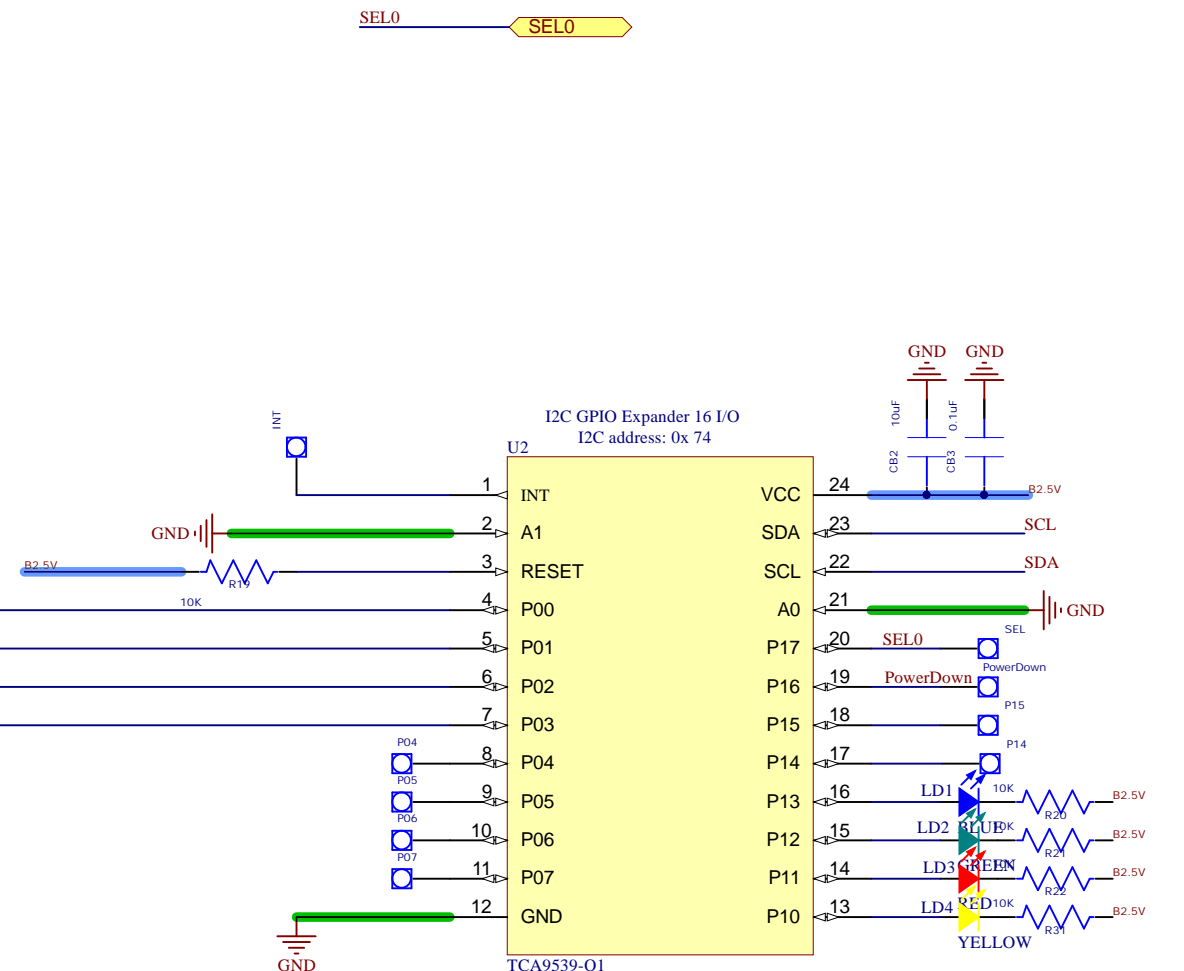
SEL0
SEL0

GND GND
10uF 0.1uF
CB2 CB3
INT
I2C GPIO Expander 16 I/O
I2C address: 0x 74
U2
1 INT
VCC 24
B2.5V
GND
2 A1
SDA 23
SCL
B2.5V
R19
3 RESET
SCL 22
SDA
10K
4 P00
A0 21
GND
5 P01
P17 20
SEL0
SEL
PowerDown
6 P02
P16 19
PowerDown
P15
7 P03
P15 18
P04
P14
8 P04
P14 17
P05
9 P05
P13 16
LD1
10K
R20
B2.5V
P06
10 P06
P12 15
LD2
BLUE
10K
R21
B2.5V
P07
11 P07
P11 14
LD3
GREEN
10K
R22
B2.5V
12 GND
P10 13
LD4
RED
10K
R31
B2.5V
GND
TCA9539-O1
YELLOW